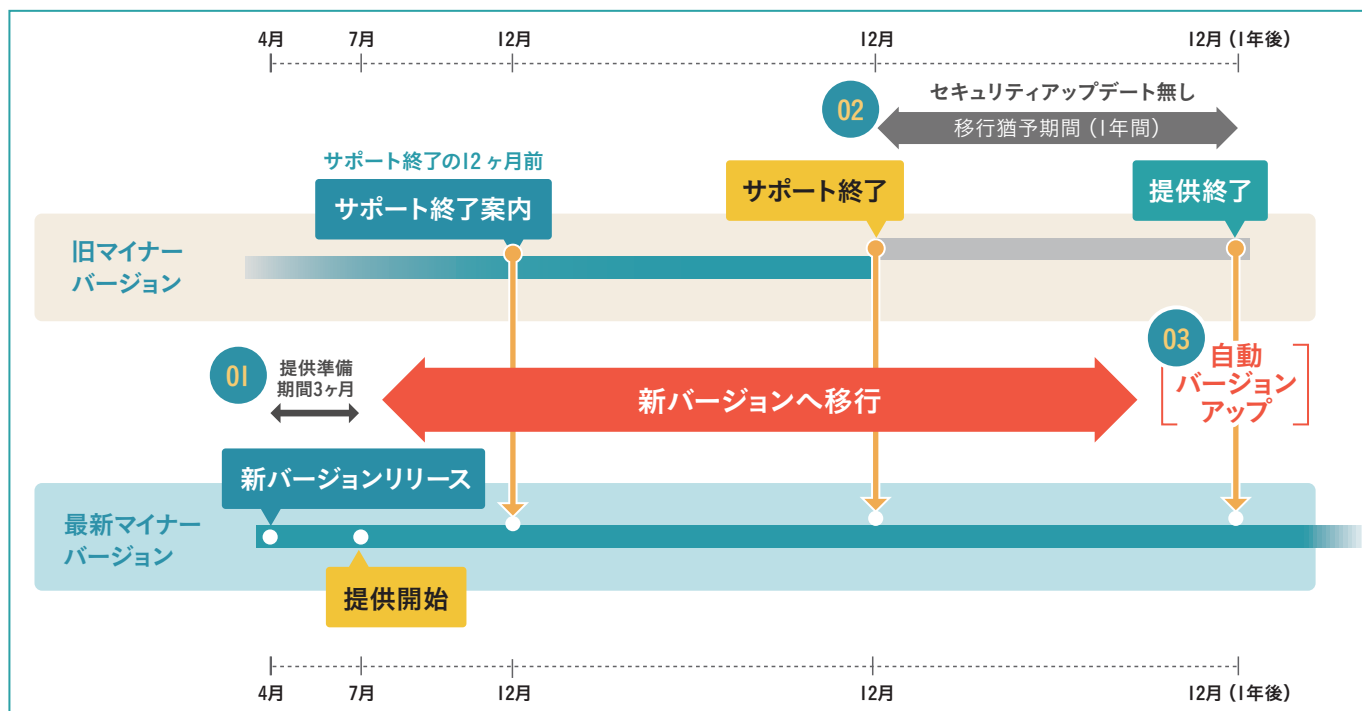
4月 7月 12月 12月 12月（1年後）

02 セキュリティアップデート無し
移行猶予期間（1年間）

サポート終了の12ヶ月前
サポート終了案内

サポート終了

提供終了

旧マイナーバージョン

03 自動バージョンアップ

01 提供準備期間3ヶ月

新バージョンへ移行

新バージョンリリース

最新マイナーバージョン

提供開始

4月 7月 12月 12月 12月（1年後）